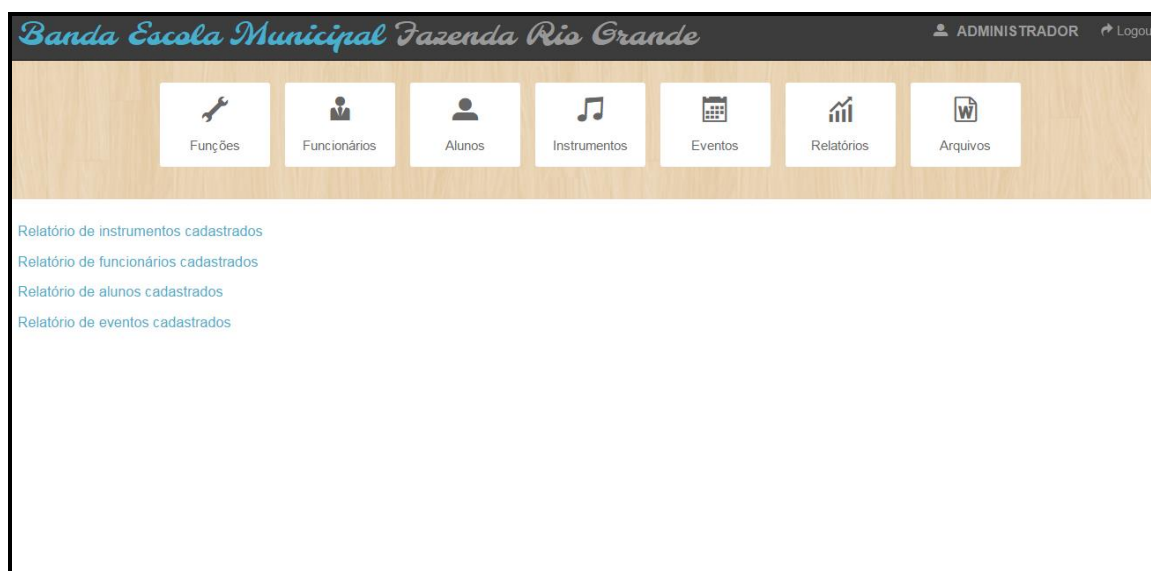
Banda Escola Municipal Fazenda Rio Grande

ADMINISTRADOR Logou

Funções
Funcionários
Alunos
Instrumentos
Eventos
Relatórios
Arquivos

Relatório de instrumentos cadastrados
Relatório de funcionários cadastrados
Relatório de alunos cadastrados
Relatório de eventos cadastrados